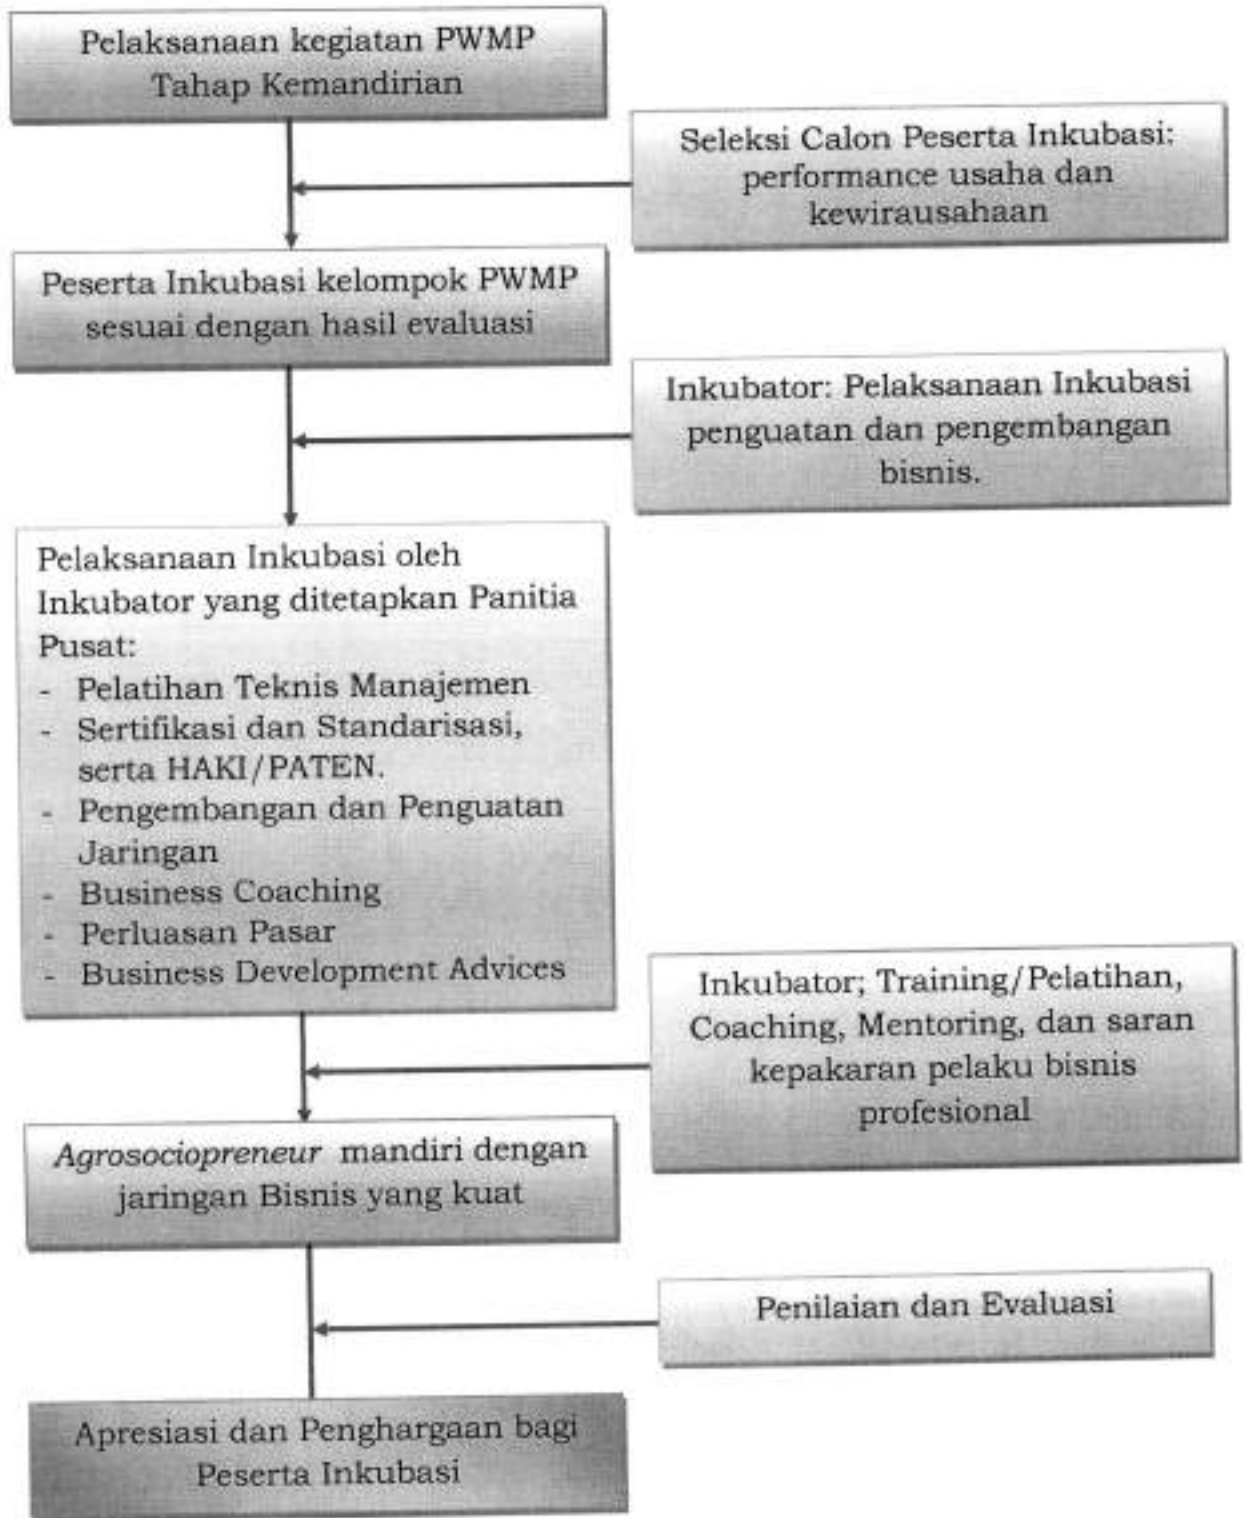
Pelaksanaan kegiatan PWMP Tahap Kemandirian

Seleksi Calon Peserta Inkubasi: performance usaha dan kewirausahaan

Peserta Inkubasi kelompok PWMP sesuai dengan hasil evaluasi

Inkubator: Pelaksanaan Inkubasi penguatan dan pengembangan bisnis.

Pelaksanaan Inkubasi oleh Inkubator yang ditetapkan Panitia Pusat:
- Pelatihan Teknis Manajemen
- Sertifikasi dan Standarisasi, serta HAKI/PATEN.
- Pengembangan dan Penguatan Jaringan
- Business Coaching
- Perluasan Pasar
- Business Development Advices

Inkubator; Training/Pelatihan, Coaching, Mentoring, dan saran kepakaran pelaku bisnis profesional

*Agrosociopreneur* mandiri dengan jaringan Bisnis yang kuat

Penilaian dan Evaluasi

Apresiasi dan Penghargaan bagi Peserta Inkubasi